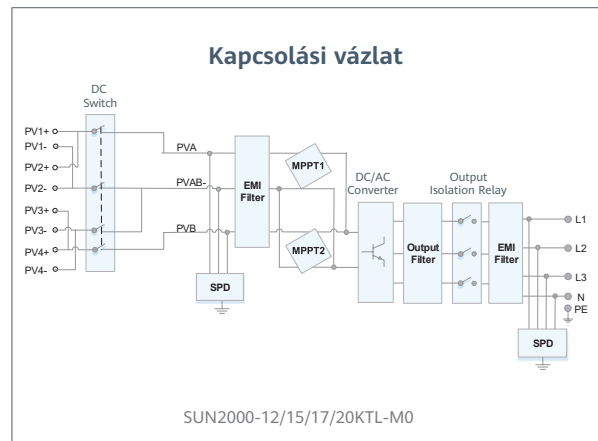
Kapcsolási vázlat

DC Switch

PV1+
PV1-
PV2+
PV2-
PV3+
PV3-
PV4+
PV4-

PVA
PVAB-
PVB

SPD

EMI Filter

MPPT1
MPPT2

DC/AC Converter

Output Filter

Output Isolation Relay

EMI Filter

L1
L2
L3
N
PE

SPD

SUN2000-12/15/17/20KTL-M0